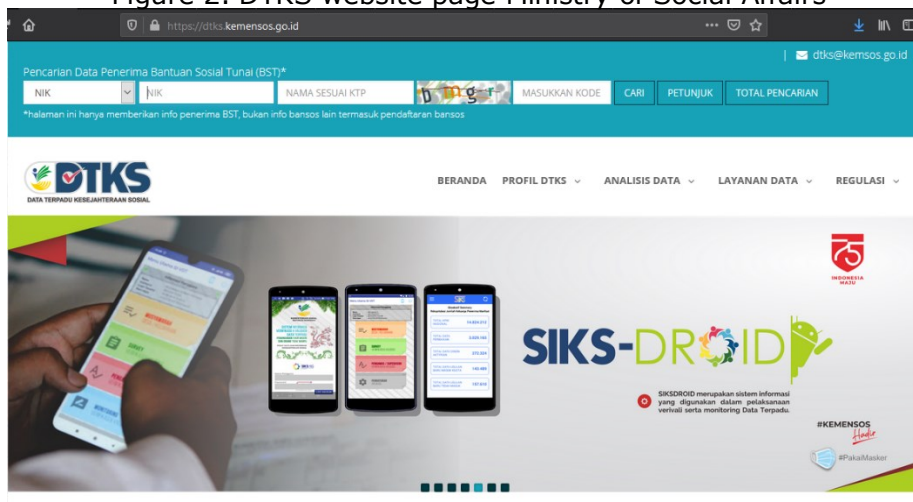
Figure 2. DTKS website page Ministry of Social Affairs

https://dtks.kemensos.go.id

dtks@kemsos.go.id

Pencarian Data Penerima Bantuan Sosial Tunai (BST)*

NIK

NIK

NAMA SESUAI KTP

MASUKKAN KODE

CARI

PETUNJUK

TOTAL PENCARIAN

*halaman ini hanya memberikan info penerima BST, bukan info bansos lain termasuk pendaftaran bansos

DTKS
DATA TERPADU KESEJAHTERAAN SOSIAL

BERANDA PROFIL DTKS ANALISIS DATA LAYANAN DATA REGULASI

75 INDONESIA MAJU

SIKS-DROID

SIKSDROID merupakan sistem informasi yang digunakan dalam pelaksanaan verivali serta monitoring Data Terpadu.

#KEMENSOS Hadir

#PakaiMasker